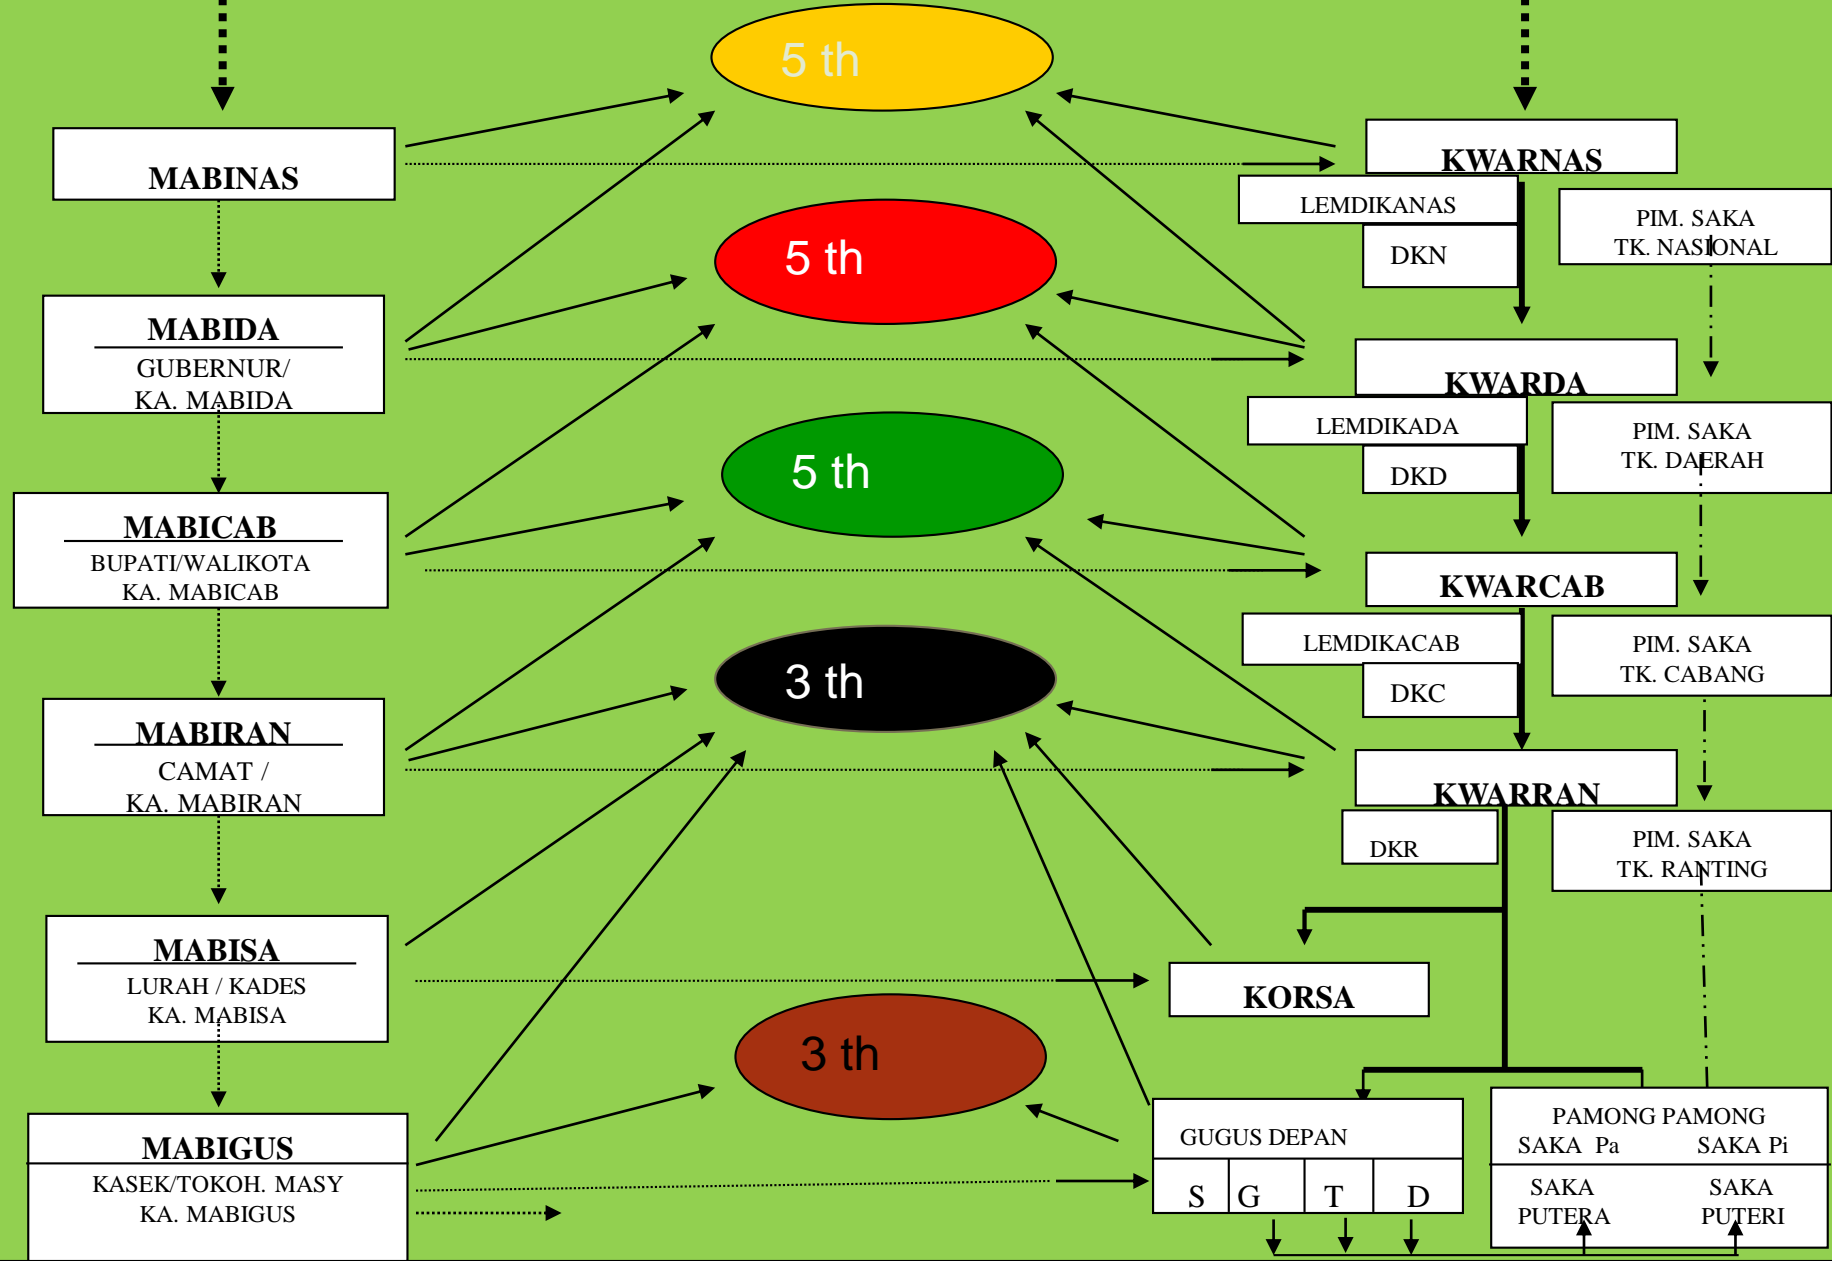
5 th

MABINAS

KWARNAS

LEMDIKANAS

DKN

PIM. SAKA TK. NASIONAL

5 th

MABIDA
GUBERNUR/
KA. MABIDA

KWARDA

LEMDIKADA

DKD

PIM. SAKA TK. DAERAH

5 th

MABICAB
BUPATI/WALIKOTA
KA. MABICAB

KWARCAB

LEMDIKACAB

DKC

PIM. SAKA TK. CABANG

3 th

MABIRAN
CAMAT /
KA. MABIRAN

KWARRAN

DKR

PIM. SAKA TK. RANTING

MABISA
LURAH / KADES
KA. MABISA

KORSA

3 th

MABIGUS
KASEK/TOKOH. MASY
KA. MABIGUS

GUGUS DEPAN

| S | G | T | D |
|---|---|---|---|

PAMONG PAMONG
SAKA Pa SAKA Pi

SAKA PUTERA

SAKA PUTERI